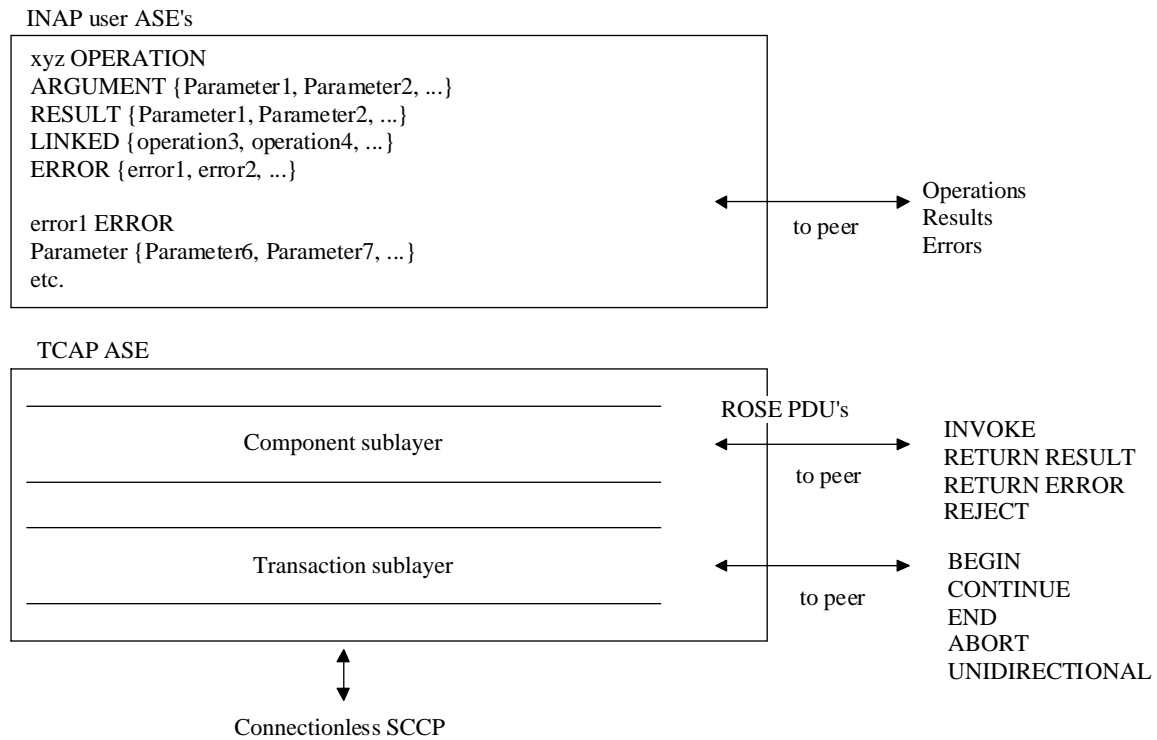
INAP user ASE's

xyz OPERATION
ARGUMENT {Parameter1, Parameter2, ...}
RESULT {Parameter1, Parameter2, ...}
LINKED {operation3, operation4, ...}
ERROR {error1, error2, ...}

error1 ERROR
Parameter {Parameter6, Parameter7, ...}
etc.

to peer

Operations
Results
Errors

TCAP ASE

Component sublayer

Transaction sublayer

ROSE PDU's

to peer

INVOKE
RETURN RESULT
RETURN ERROR
REJECT

to peer

BEGIN
CONTINUE
END
ABORT
UNIDIRECTIONAL

Connectionless SCCP